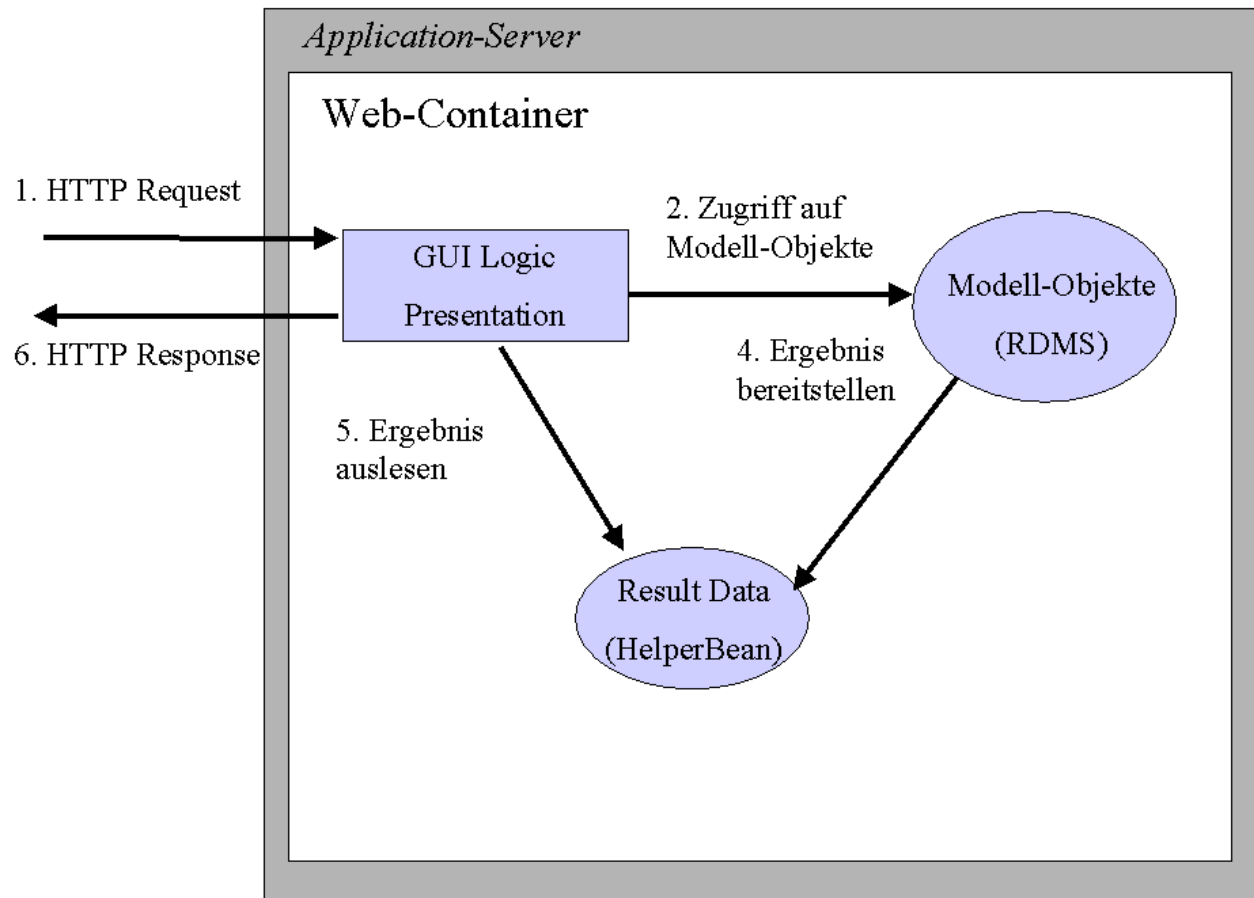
Application-Server

Web-Container

1. HTTP Request

6. HTTP Response

GUI Logic

Presentation

2. Zugriff auf Modell-Objekte

Modell-Objekte

(RDMS)

4. Ergebnis bereitstellen

5. Ergebnis auslesen

Result Data

(HelperBean)